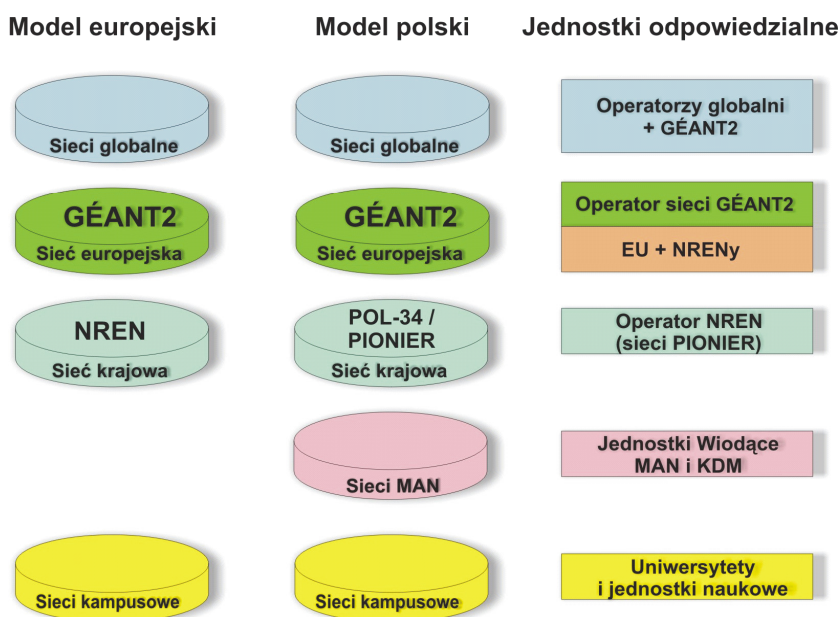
Model europejski

Sieci globalne

GÉANT2
Sieć europejska

NREN
Sieć krajowa

Sieci kampusowe

Model polski

Sieci globalne

GÉANT2
Sieć europejska

POL-34 / PIONIER
Sieć krajowa

Sieci MAN

Sieci kampusowe

Jednostki odpowiedzialne

Operatorzy globalni + GÉANT2

Operator sieci GÉANT2

EU + NRENy

Operator NREN (sieci PIONIER)

Jednostki Wiodące MAN i KDM

Uniwersytety i jednostki naukowe